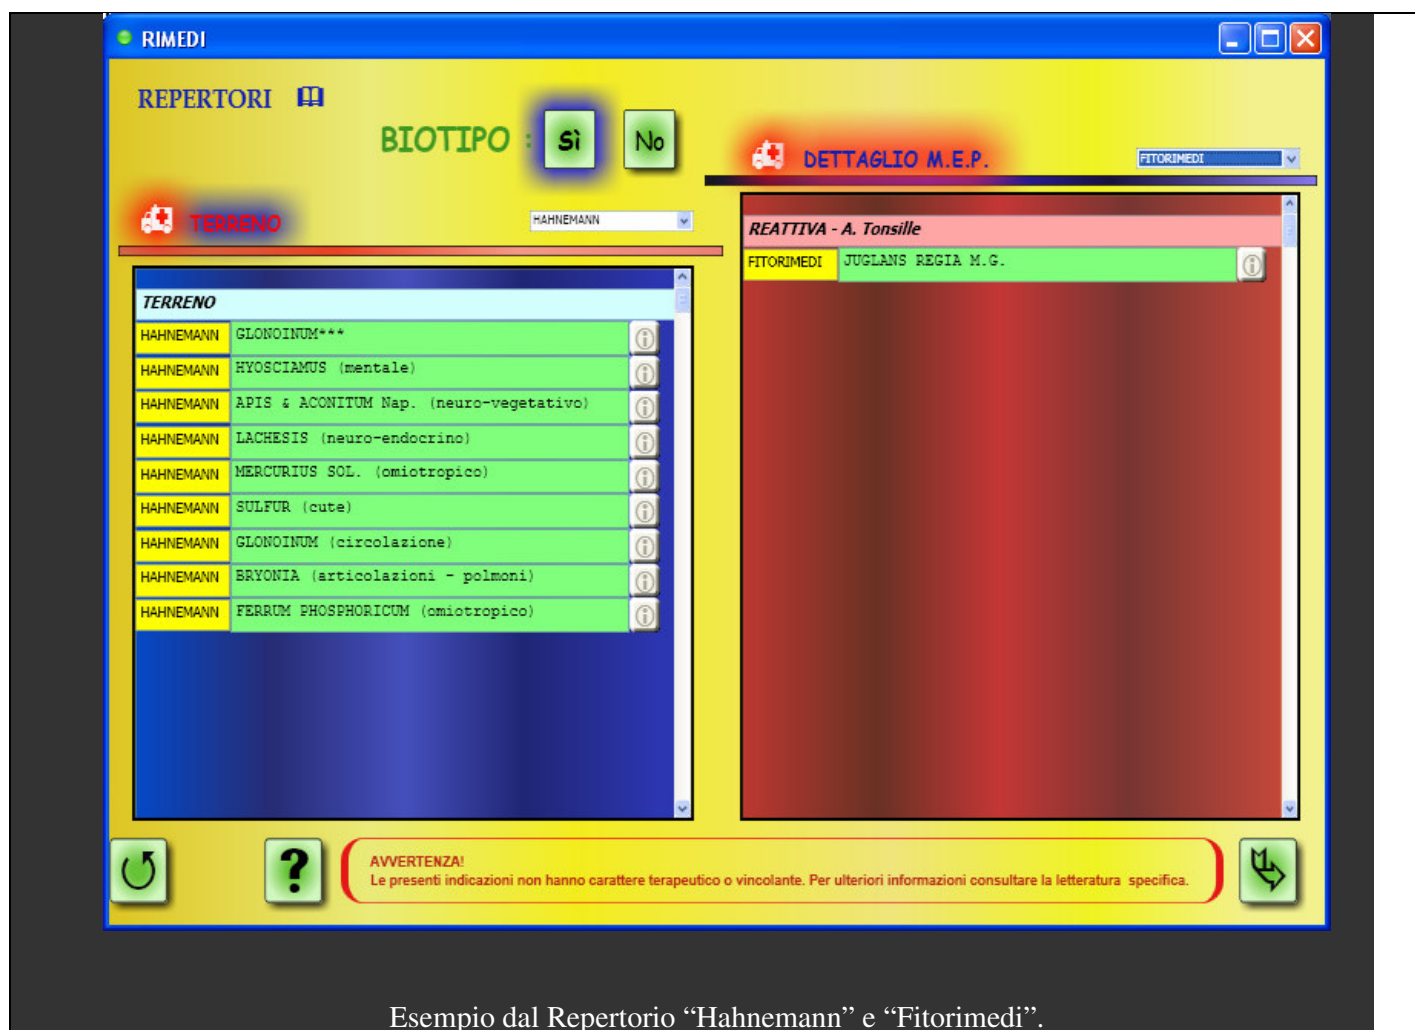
RIMEDI

REPERTORI

BIOTIPO : Sì No

DETTAGLIO M.E.P.

FITORIMEDI

TERRENO

HAHNEMANN

TERRENO

| HAHNEMANN | GLONOINUM*** |
|---|---|
| HAHNEMANN | HYOSCIAMUS (mentale) |
| HAHNEMANN | APIS & ACONITUM Nap. (neuro-vegetativo) |
| HAHNEMANN | LACHESIS (neuro-endocrino) |
| HAHNEMANN | MERCURIUS SOL. (omiotropico) |
| HAHNEMANN | SULFUR (cute) |
| HAHNEMANN | GLONOINUM (circolazione) |
| HAHNEMANN | BRYONIA (articolazioni - polmoni) |
| HAHNEMANN | FERRUM PHOSPHORICUM (omiotropico) |

REATTIVA - A. Tonsille

| FITORIMEDI | JUGLANS REGIA M.G. |
|---|---|

?

AVVERTENZA!
Le presenti indicazioni non hanno carattere terapeutico o vincolante. Per ulteriori informazioni consultare la letteratura specifica.

Esempio dal Repertorio “Hahnemann” e “Fitorimedi”.